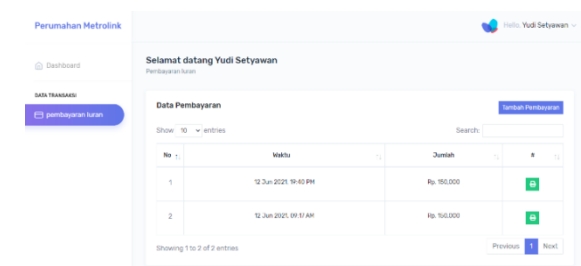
Perumahan Metrolink

Hello, Yudi Setyawan

Dashboard

DATA TRANSAKSI

pembayaran Iuran

Selamat datang Yudi Setyawan

Pembayaran Iuran

Data Pembayaran

Tambah Pembayaran

Show 10 entries

Search:

| No | Waktu | Jumlah | # |
|---|---|---|---|
| 1 | 12 Jun 2021, 19:40 PM | Rp. 150,000 | |
| 2 | 12 Jun 2021, 09:17 AM | Rp. 150,000 | |

Showing 1 to 2 of 2 entries

Previous 1 Next